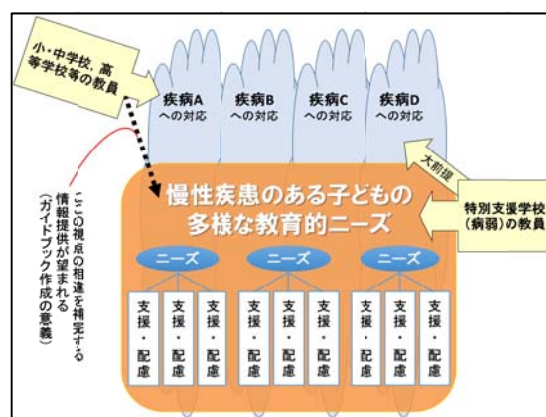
小・中学校、高等学校等の教員

疾病A への対応

疾病B への対応

疾病C への対応

疾病D への対応

大前提

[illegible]の視点の相違を補完する情報提供が望まれる（ガイドブック作成の意義）

慢性疾患のある子どもの多様な教育的ニーズ

特別支援学校（病弱）の教員

ニーズ

ニーズ

ニーズ

支援・配慮

支援・配慮

支援・配慮

支援・配慮

支援・配慮

支援・配慮

支援・配慮

支援・配慮

支援・配慮